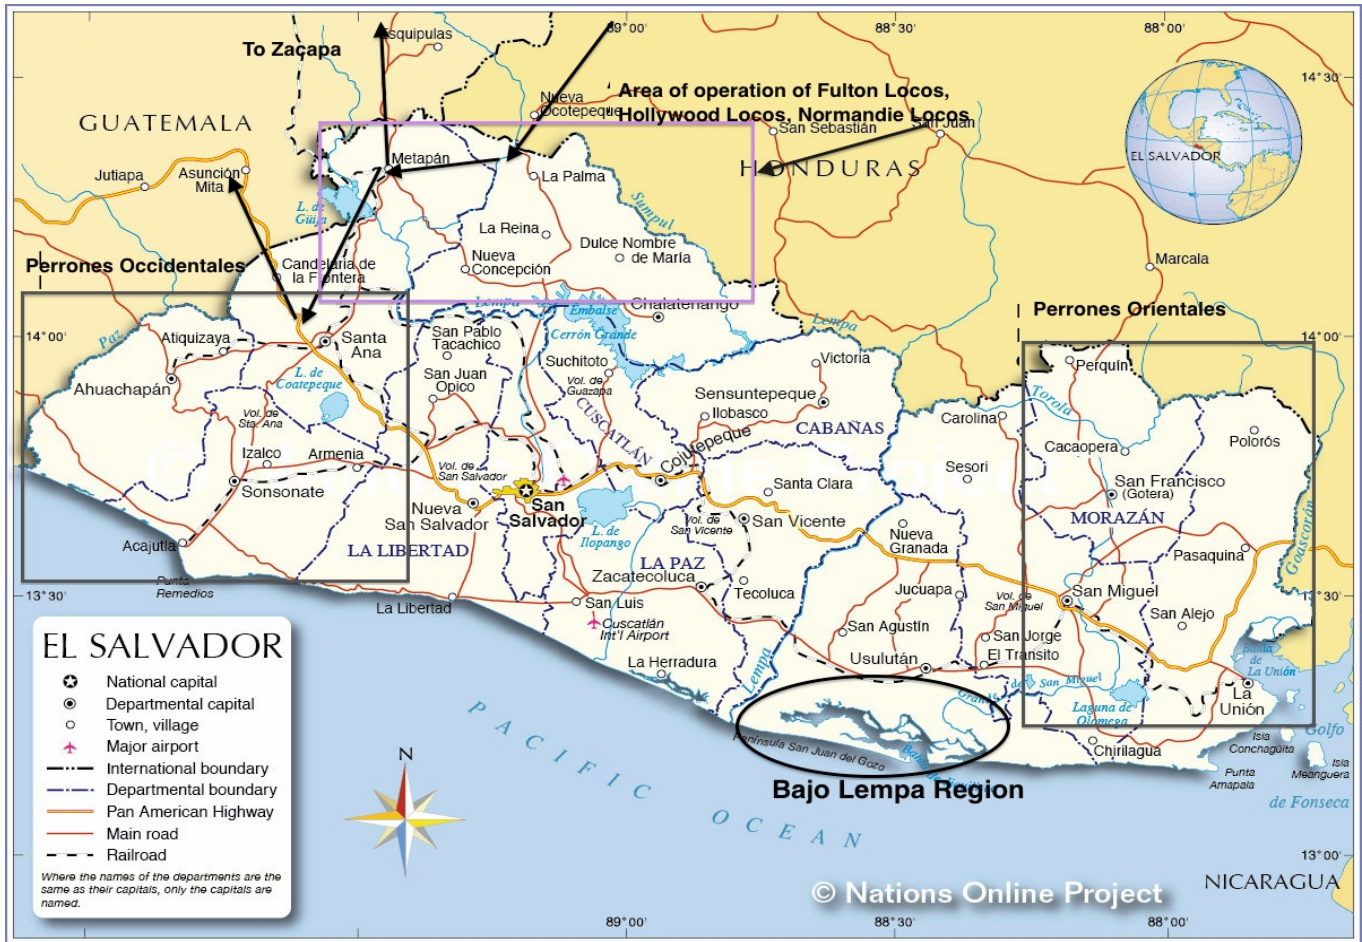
To Zacapa

Esquipulas

89° 00'

88° 30'

88° 00'

14° 30'

Area of operation of Fulton Locos, Hollywood Locos, Normandie Locos

Nueva Ocotepeque

San Sebastián

San Juan

GUATEMALA

HONDURAS

EL SALVADOR

Jutiapa

Asunción Mita

Metapán

La Palma

L. de Güija

La Reina

Sumpul

Dulce Nombre de María

Nueva Concepción

Perrones Occidentales

Candelaria de la Frontera

Marcala

Lempa

Embalse Cerrón Grande

Chalatenango

Perrones Orientales

14° 00'

Paz

Atiquizaya

Santa Ana

San Pablo Tacachico

Suchitoto

Lempa

Victoria

Perquín

14° 00'

Ahuachapán

L. de Coatepeque

San Juan Opico

Vol. de Guazapa

Sensuntepeque

Torola

Vol. de Sta. Ana

Cuscatlán

Ilobasco

CABAÑAS

Carolina

Poloròs

Izalco

Armenia

Cojutepeque

Cacaopera

Vol. de San Salvador

Sesori

Sonsonate

Santa Clara

San Francisco (Gotera)

San Salvador

MORAZÁN

Nueva San Salvador

Vol. de San Vicente

San Vicente

Nueva Granada

Goascorán

Acajutla

LA LIBERTAD

L. de Ilopango

Pasaquina

LA PAZ

Zacatecoluca

Punta Remedios

13° 30'

Tecoluca

Jucuapa

San Miguel

13° 30'

La Libertad

San Luis

Vol. de San Miguel

San Alejo

Cuscatlán Int'l Airport

San Agustín

San Jorge

EL SALVADOR

El Tránsito

Bahía de La Unión

La Herradura

Usulután

Grande de San Miguel

La Unión

National capital

Departmental capital

Town, village

Major airport

International boundary

Departmental boundary

Pan American Highway

Main road

Railroad

Where the names of the departments are the same as their capitals, only the capitals are named.

Lempa

Laguna de Olomega

PACIFIC

Península San Juan del Gozo

Bahía de Jiquilisco

Chirilagua

Golfo

Isla Conchagüita

Isla Meanguera

Bajo Lempa Region

Punta Amapala

de Fonseca

N

OCEAN

13° 00'

© Nations Online Project

NICARAGUA

89° 00'

88° 30'

88° 00'